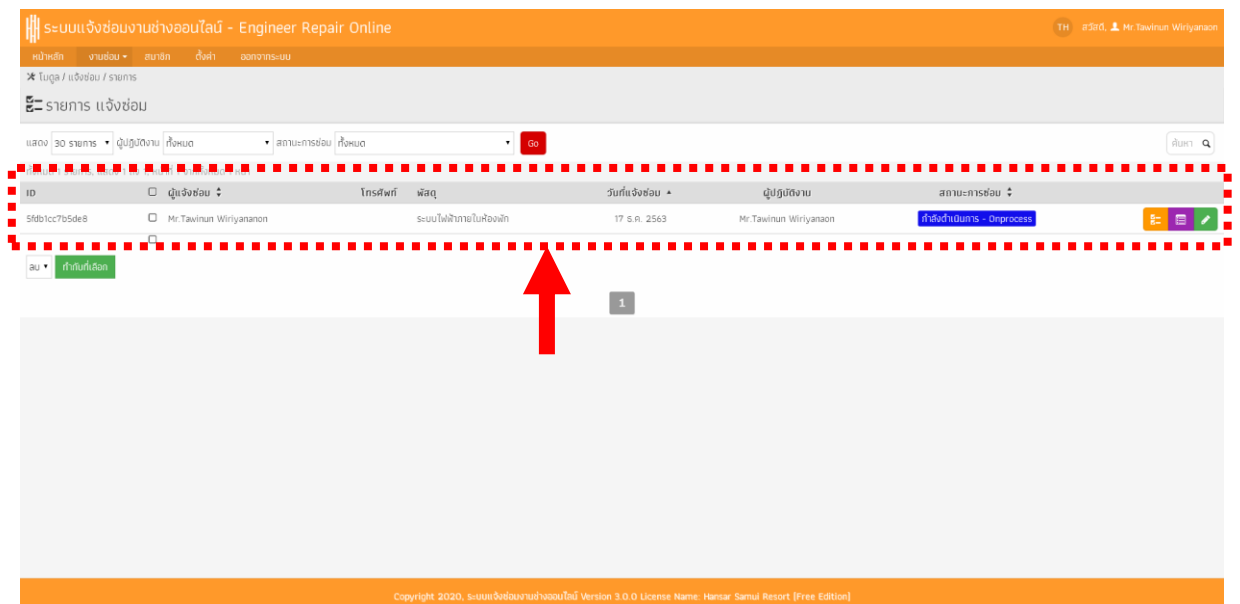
ระบบแจ้งซ่อมงานช่างออนไลน์ - Engineer Repair Online

TH สวัสดี, Mr.Tawinun Wiriyanaon

หน้าหลัก งานซ่อม สมาชิก ตั้งค่า ออกจากระบบ

โมดูล / แจ้งซ่อม / รายการ

รายการ แจ้งซ่อม

แสดง 30 รายการ ผู้ปฏิบัติงาน ทั้งหมด สถานะการซ่อม ทั้งหมด Go

ค้นหา

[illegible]

| ID | ผู้แจ้งซ่อม | โทรศัพท์ | พัสดุ | วันที่แจ้งซ่อม | ผู้ปฏิบัติงาน | สถานะการซ่อม |
|---|---|---|---|---|---|---|
| 5fdb1cc7b5de8 | Mr.Tawinun Wiriyananon | | ระบบไฟฟ้าภายในห้องพัก | 17 ธ.ค. 2563 | Mr.Tawinun Wiriyanaon | กำลังดำเนินการ - Onprocess |

ลบ ทำกับที่เลือก

1

Copyright 2020, ระบบแจ้งซ่อมงานช่างออนไลน์ Version 3.0.0 License Name: Hansar Samui Resort [Free Edition]